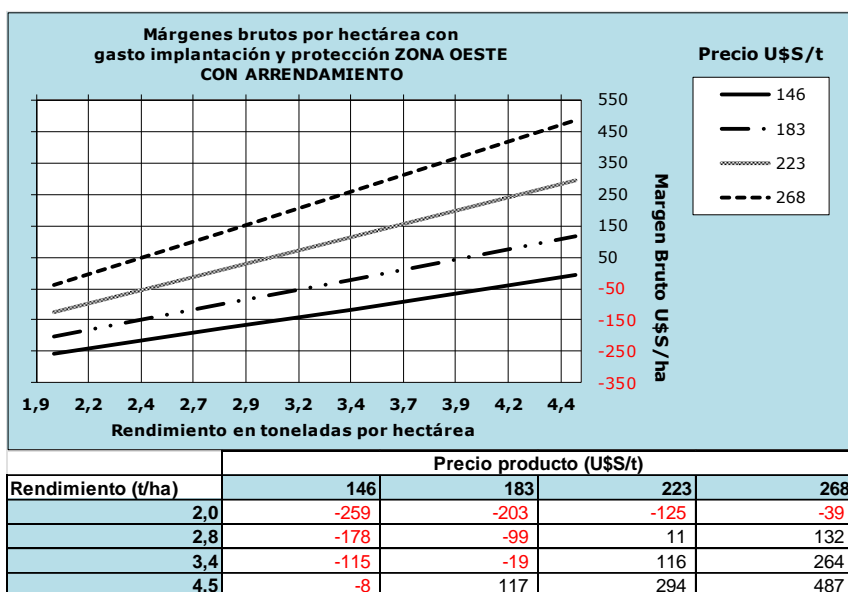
Márgenes brutos por hectárea con gasto implantación y protección ZONA OESTE CON ARRENDAMIENTO

Precio U$S/t

146
183
223
268

550
450
350
250
150
50
-50
-150
-250
-350

Margen Bruto U$S/ha

1,9 2,2 2,4 2,7 2,9 3,2 3,4 3,7 3,9 4,2 4,4

Rendimiento en toneladas por hectárea

| | Precio producto (U$S/t) | | | |
|---|---|---|---|---|
| Rendimiento (t/ha) | 146 | 183 | 223 | 268 |
| 2,0 | -259 | -203 | -125 | -39 |
| 2,8 | -178 | -99 | 11 | 132 |
| 3,4 | -115 | -19 | 116 | 264 |
| 4,5 | -8 | 117 | 294 | 487 |